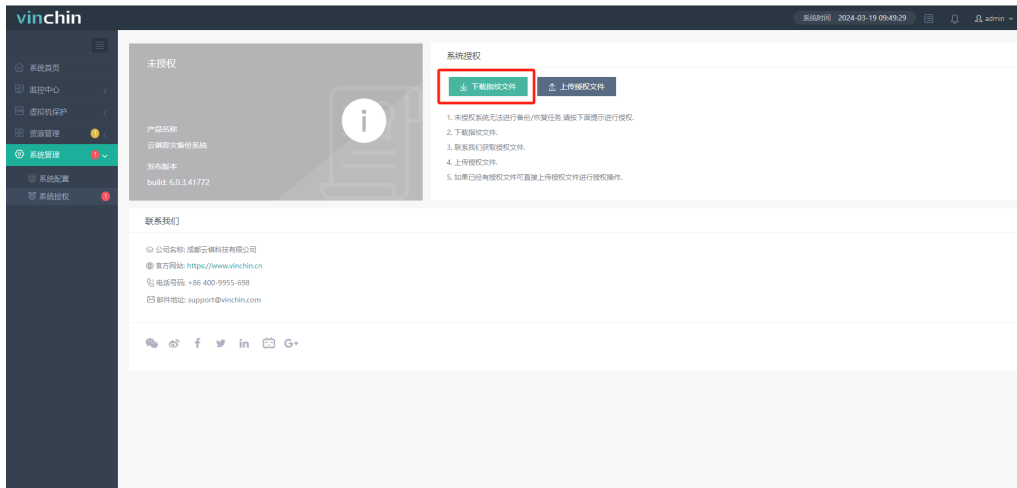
vinchin

系统时间 2024-03-19 09:49:29 admin

系统首页
监控中心
虚拟机保护
资源管理
系统管理
系统配置
系统授权

未授权

产品名称
云祺容灾备份系统
发布版本
build: 6.0.3.41772

系统授权

下载指纹文件
上传授权文件

1. 未授权系统无法进行备份/恢复任务,请按下面提示进行授权.
2. 下载指纹文件.
3. 联系我们获取授权文件.
4. 上传授权文件.
5. 如果已经有授权文件可直接上传授权文件进行授权操作.

联系我们

公司名称: 成都云祺科技有限公司
官方网站: https://www.vinchin.cn
电话号码: +86 400-9955-698
邮件地址: support@vinchin.com